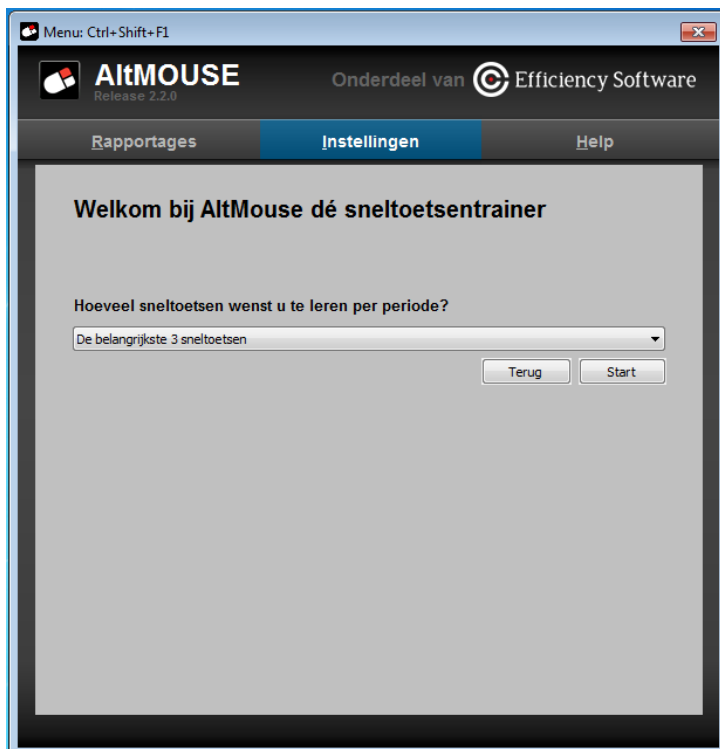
Menu: Ctrl+Shift+F1

AltMOUSE
Release 2.2.0

Onderdeel van Efficiency Software

Rapportages
Instellingen
Help

Welkom bij AltMouse dé sneltoetsentrainer

Hoeveel sneltoetsen wenst u te leren per periode?

De belangrijkste 3 sneltoetsen

Terug
Start